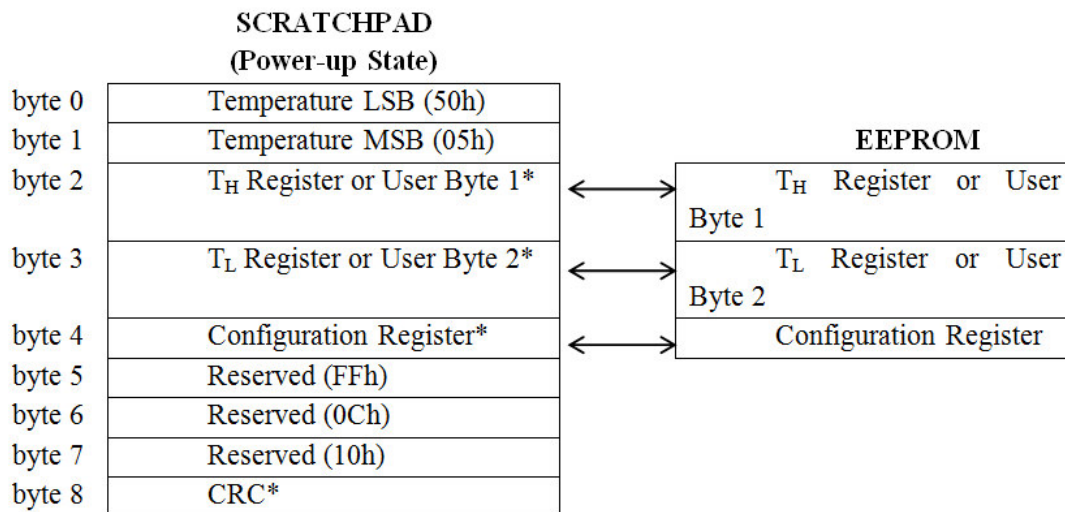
SCRATCHPAD
(Power-up State)

| | |
|---|---|
| byte 0 | Temperature LSB (50h) |
| byte 1 | Temperature MSB (05h) |
| byte 2 | $T_H$ Register or User Byte 1* |
| byte 3 | $T_L$ Register or User Byte 2* |
| byte 4 | Configuration Register* |
| byte 5 | Reserved (FFh) |
| byte 6 | Reserved (0Ch) |
| byte 7 | Reserved (10h) |
| byte 8 | CRC* |

EEPROM

| |
|---|
| $T_H$ Register or User Byte 1 |
| $T_L$ Register or User Byte 2 |
| Configuration Register |